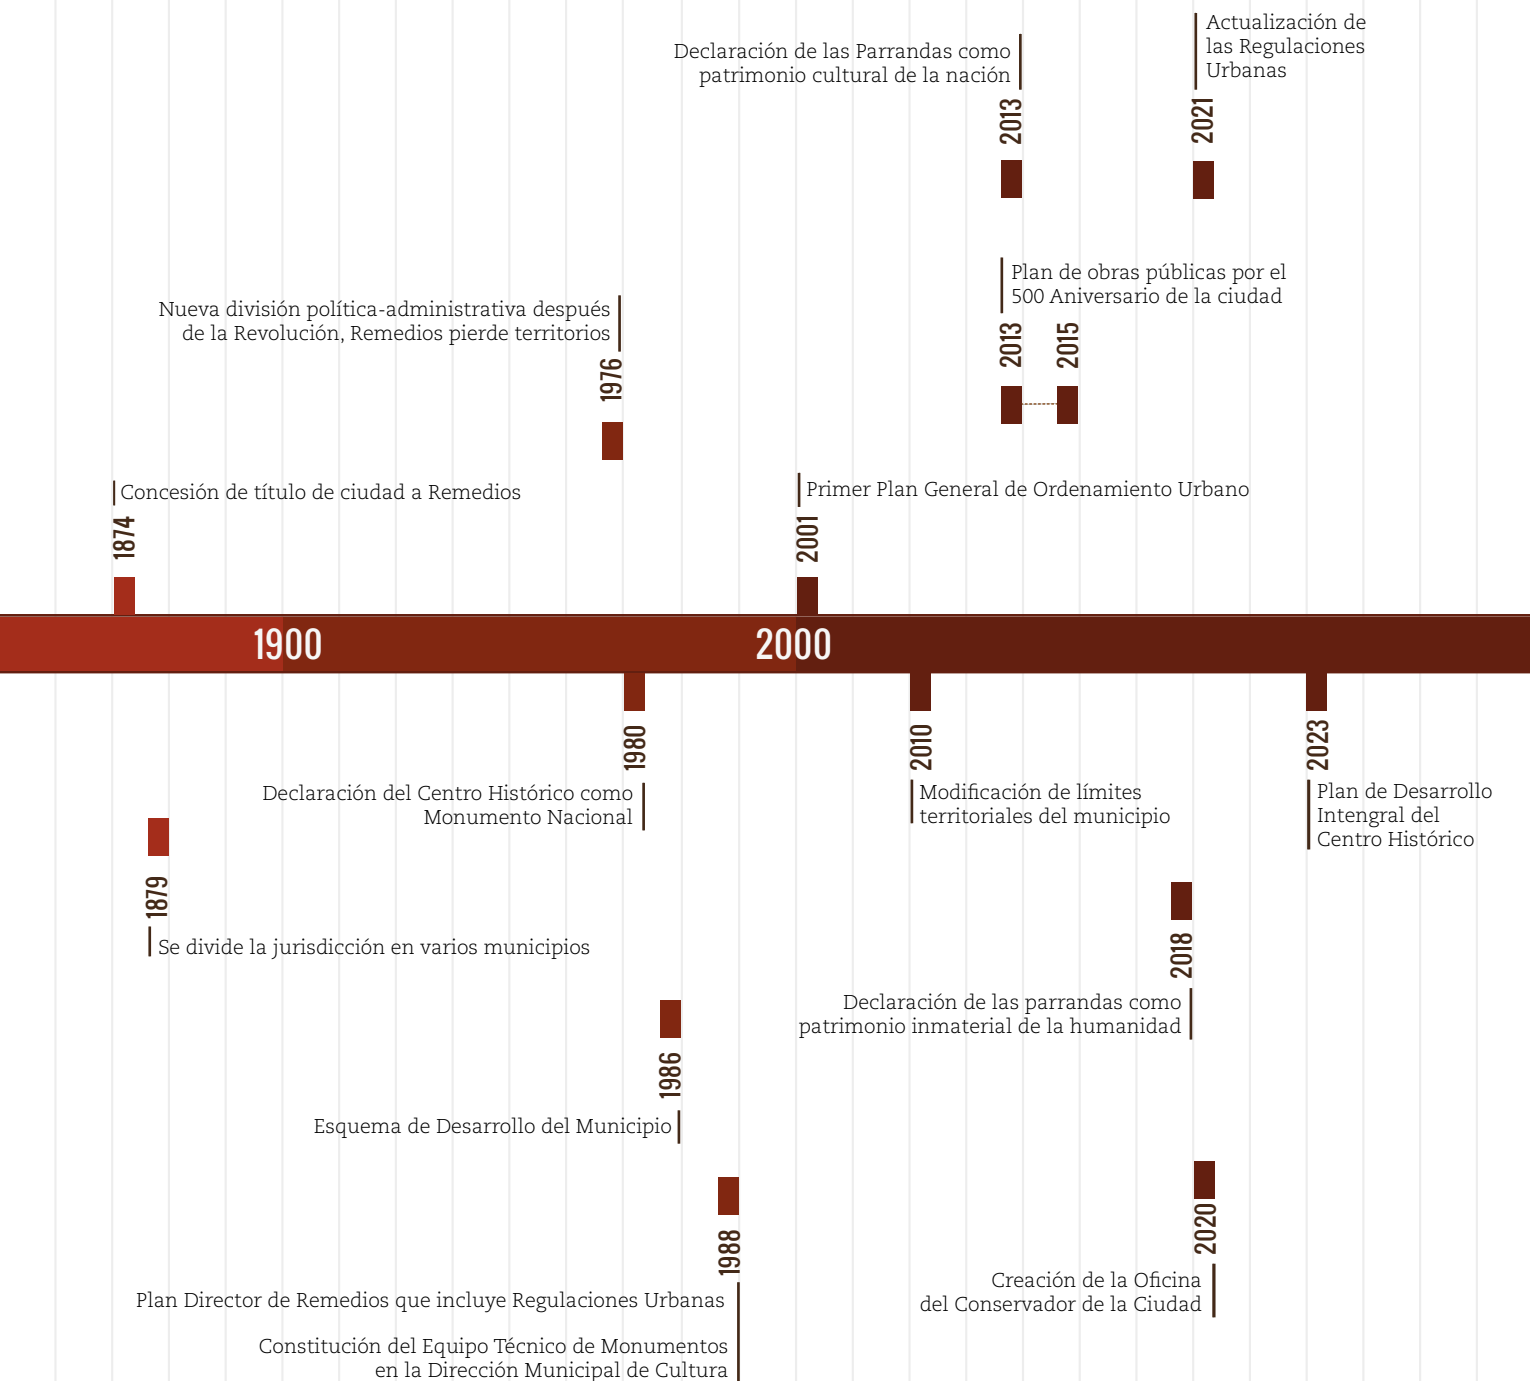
Declaración de las Parrandas como patrimonio cultural de la nación

2013

Actualización de las Regulaciones Urbanas

2021

Nueva división política-administrativa después de la Revolución, Remedios pierde territorios

1976

Plan de obras públicas por el 500 Aniversario de la ciudad

2013

2015

Concesión de título de ciudad a Remedios

1874

Primer Plan General de Ordenamiento Urbano

2001

1900

2000

1980

Declaración del Centro Histórico como Monumento Nacional

2010

Modificación de límites territoriales del municipio

2023

Plan de Desarrollo Intengral del Centro Histórico

1879

Se divide la jurisdicción en varios municipios

2018

Declaración de las parrandas como patrimonio inmaterial de la humanidad

1986

Esquema de Desarrollo del Municipio

1988

Plan Director de Remedios que incluye Regulaciones Urbanas

Constitución del Equipo Técnico de Monumentos en la Dirección Municipal de Cultura

2020

Creación de la Oficina del Conservador de la Ciudad